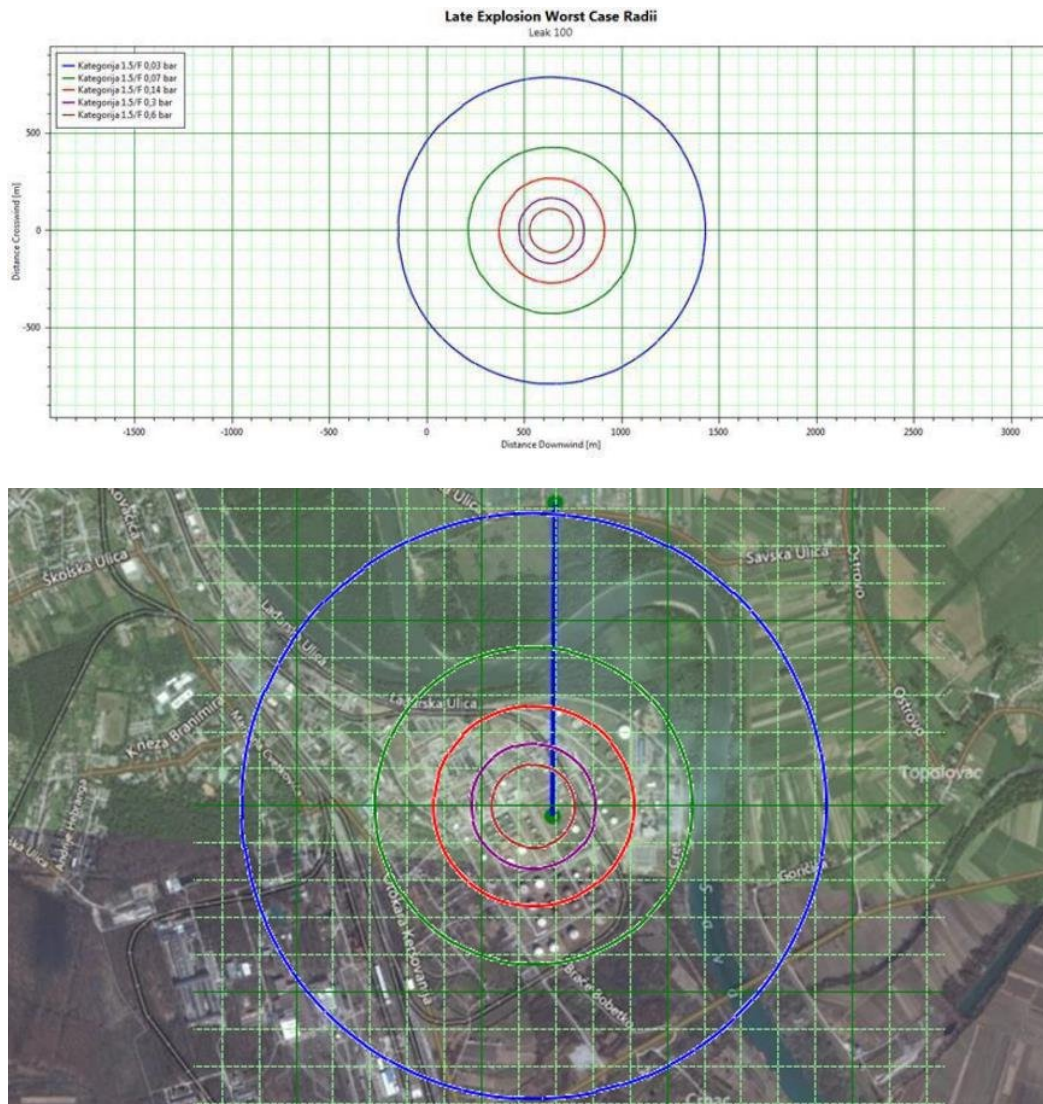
Late Explosion Worst Case Radii
Leak 100

Kategorija 1.5/F 0,03 bar
Kategorija 1.5/F 0,07 bar
Kategorija 1.5/F 0,14 bar
Kategorija 1.5/F 0,3 bar
Kategorija 1.5/F 0,6 bar

500
0
-500
Distance Crosswind [m]

-1500
-1000
-500
0
500
1000
1500
2000
2500
3000
Distance Downwind [m]

Školska Ulica
Savska Ulica
Ostrovo
Ladna Ulica
Savska Ulica
Kneza Branimira
Ostrovo
Topolovac
Gorička
Crkvena Kedžovanja
Braće Jobetić
Crnac